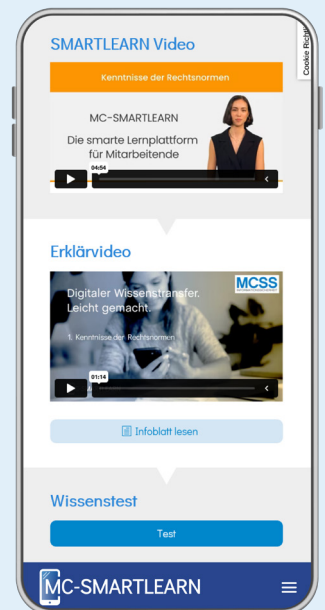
SMARTLEARN Video

Cookie Richt

Kenntnisse der Rechtsnormen

MC-SMARTLEARN

Die smarte Lernplattform für Mitarbeitende

04:54

Erklärvideo

MCSS

Digitaler Wissenstransfer. Leicht gemacht.

1. Kenntnisse der Rechtsnormen

01:14

Infoblatt lesen

Wissenstest

Test

MC-SMARTLEARN